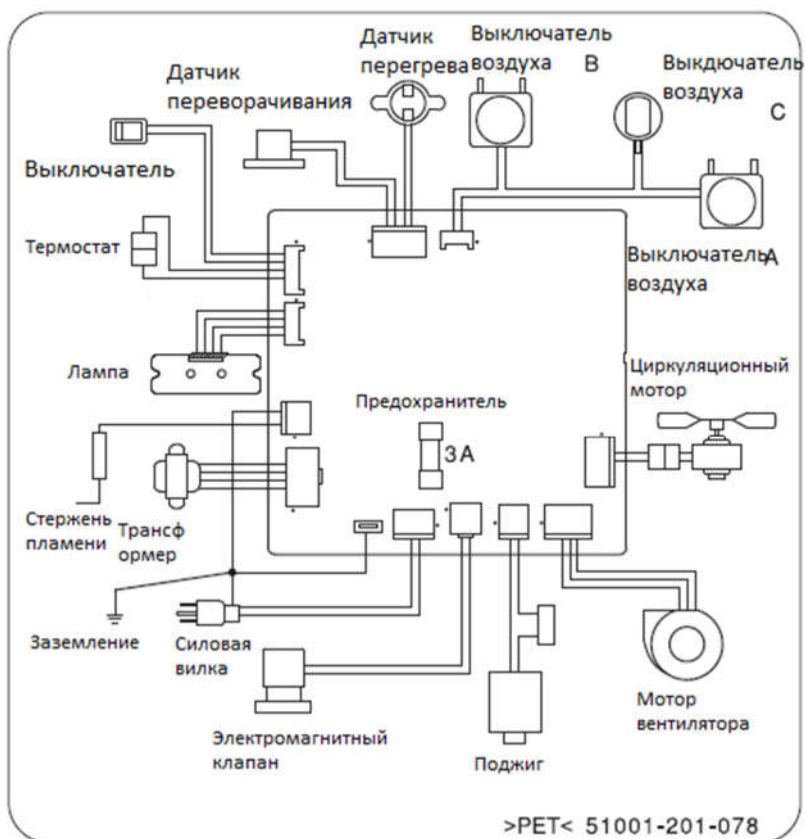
Датчик перегрева

Выключатель воздуха B

Выкдючатель воздуха C

Датчик переворачивания

Выключатель

Термостат

Выключатель воздуха A

Лампа

Циркуляционный мотор

Предохранитель

3A

Стержень пламени

Трансформер

Заземление

Силовая вилка

Электромагнитный клапан

Поджиг

Мотор вентилятора

>PET< 51001-201-078